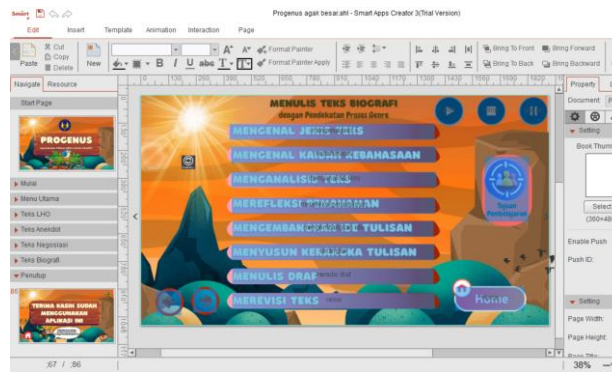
Smart
Progenus agar besar.ahl - Smart Apps Creator 3(Trial Version)
Edit Insert Template Animation Interaction Page
Cut
Copy
Paste Delete New
Format Painter
Format Painter Apply
Bring To Front Bring Forward
Bring To Back Bring Backward
Navigate Resource
Start Page
PROGENUS
Mulai
Menu Utama
Teks LHO
Teks Anekdot
Teks Negosiasi
Teks Biografi
Penutup
TERIMA KASIH SUDAH MENGGUNAKAN APLIKASI INI
MENULIS TEKS BIOGRAFI
dengan Pendekatan Proses Genre
MENGENAL JENIS TEKS
MENGENAL KAIDAH KEBAHASAAN
MENGANALISIS TEKS
MEREFLEKSI PEMAHAMAN
MENGEMBANGKAN IDE TULISAN
MENYUSUN KERANGKA TULISAN
MENULIS DRAF
MEREVISI TEKS
Tujuan Pembelajaran
Home
Property
Document
Setting
Book Thumb
Select
(360×48
Enable Push
Push ID:
Setting
Page Width:
Page Height:
67 / 86
38%